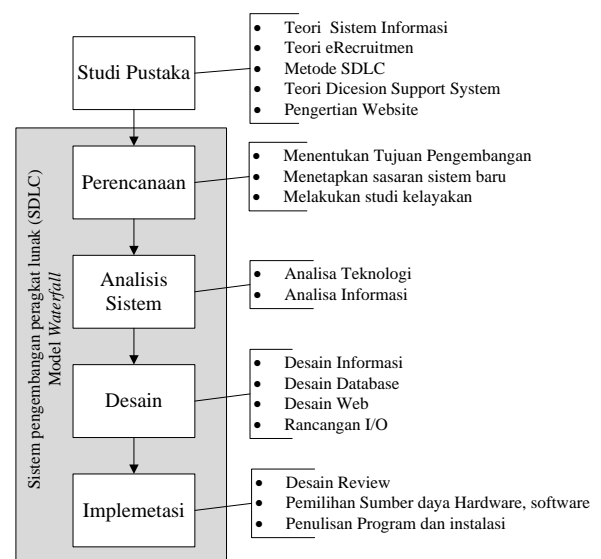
Studi Pustaka

- Teori Sistem Informasi
- Teori eRecruitmen
- Metode SDLC
- Teori Dicesion Support System
- Pengertian Website

Sistem pengembangan peragkat lunak (SDLC) Model *Waterfall*

Perencanaan

- Menentukan Tujuan Pengembangan
- Menetapkan sasaran sistem baru
- Melakukan studi kelayakan

Analisis Sistem

- Analisa Teknologi
- Analisa Informasi

Desain

- Desain Informasi
- Desain Database
- Desain Web
- Rancangan I/O

Implemetasi

- Desain Review
- Pemilihan Sumber daya Hardware, software
- Penulisan Program dan instalasi